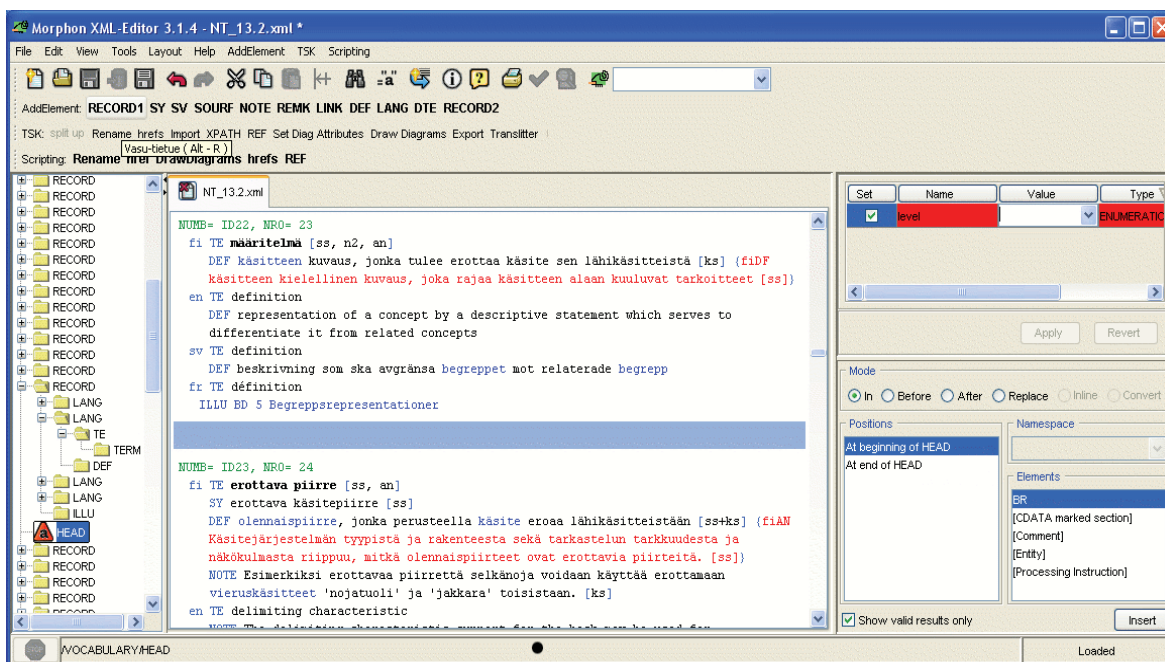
Morphon XML-Editor 3.1.4 - NT_13.2.xml *

File Edit View Tools Layout Help AddElement TSK Scripting

AddElement: RECORD1 SY SV SOURF NOTE REMK LINK DEF LANG DTE RECORD2

TSK: split up Rename hrefs Import XPATH REF Set Diag Attributes Draw Diagrams Export Translitter

Vasu-tietue ( Alt - R )

Scripting: Rename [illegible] DrawDiagrams hrefs REF

RECORD
RECORD
RECORD
RECORD
RECORD
RECORD
RECORD
RECORD
RECORD
RECORD
RECORD
RECORD
RECORD
LANG
LANG
TE
TERM
DEF
LANG
LANG
ILLU
HEAD
RECORD
RECORD
RECORD
RECORD
RECORD

NT_13.2.xml

NUMB= ID22, NRO= 23
fi TE määritelmä [ss, n2, an]
DEF käsitteen kuvaus, jonka tulee erottaa käsite sen lähikäsitteistä [ks] {fiDF käsitteen kielellinen kuvaus, joka rajaa käsitteen alaan kuuluvat tarkoitteet [ss]}
en TE definition
DEF representation of a concept by a descriptive statement which serves to differentiate it from related concepts
sv TE definition
DEF beskrivning som ska avgränsa begreppet mot relaterade begrepp
fr TE définition
ILLU BD 5 Begreppsrepresentationer

NUMB= ID23, NRO= 24
fi TE erottava piirre [ss, an]
SY erottava käsitepiirre [ss]
DEF olennaispiirre, jonka perusteella käsite eroaa lähikäsitteistään [ss+ks] {fiAN Käsitejärjestelmän tyypistä ja rakenteesta sekä tarkastelun tarkkuudesta ja näkökulmasta riippuu, mitkä olennaispiirteet ovat erottavia piirteitä. [ss]}
NOTE Esimerkiksi erottavaa piirrettä selkänoja voidaan käyttää erottamaan vieruskäsitteet 'nojatuoli' ja 'jakkara' toisistaan. [ks]
en TE delimiting characteristic
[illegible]

| Set | Name | Value | Type |
|---|---|---|---|
| ☑ | level | | ENUMERATIC |

Apply Revert

Mode
In Before After Replace Inline Convert

Positions
At beginning of HEAD
At end of HEAD

Namespace

Elements
BR
[CDATA marked section]
[Comment]
[Entity]
[Processing Instruction]

Show valid results only

Insert

/VOCABULARY/HEAD

Loaded